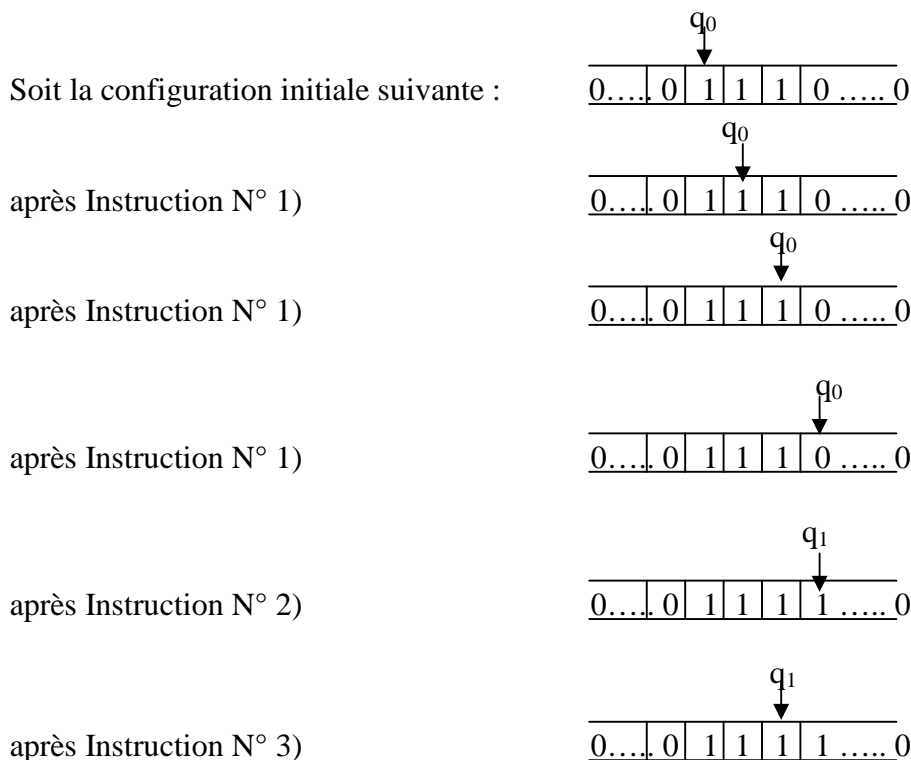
Soit la configuration initiale suivante :

$q_0$

0…. 0 | 1 | 1 | 1 | 0 ….. 0

après Instruction N° 1)

$q_0$

0…. 0 | 1 | 1 | 1 | 0 ….. 0

après Instruction N° 1)

$q_0$

0…. 0 | 1 | 1 | 1 | 0 ….. 0

après Instruction N° 1)

$q_0$

0…. 0 | 1 | 1 | 1 | 0 ….. 0

après Instruction N° 2)

$q_1$

0…. 0 | 1 | 1 | 1 | 1 ….. 0

après Instruction N° 3)

$q_1$

0…. 0 | 1 | 1 | 1 | 1 ….. 0